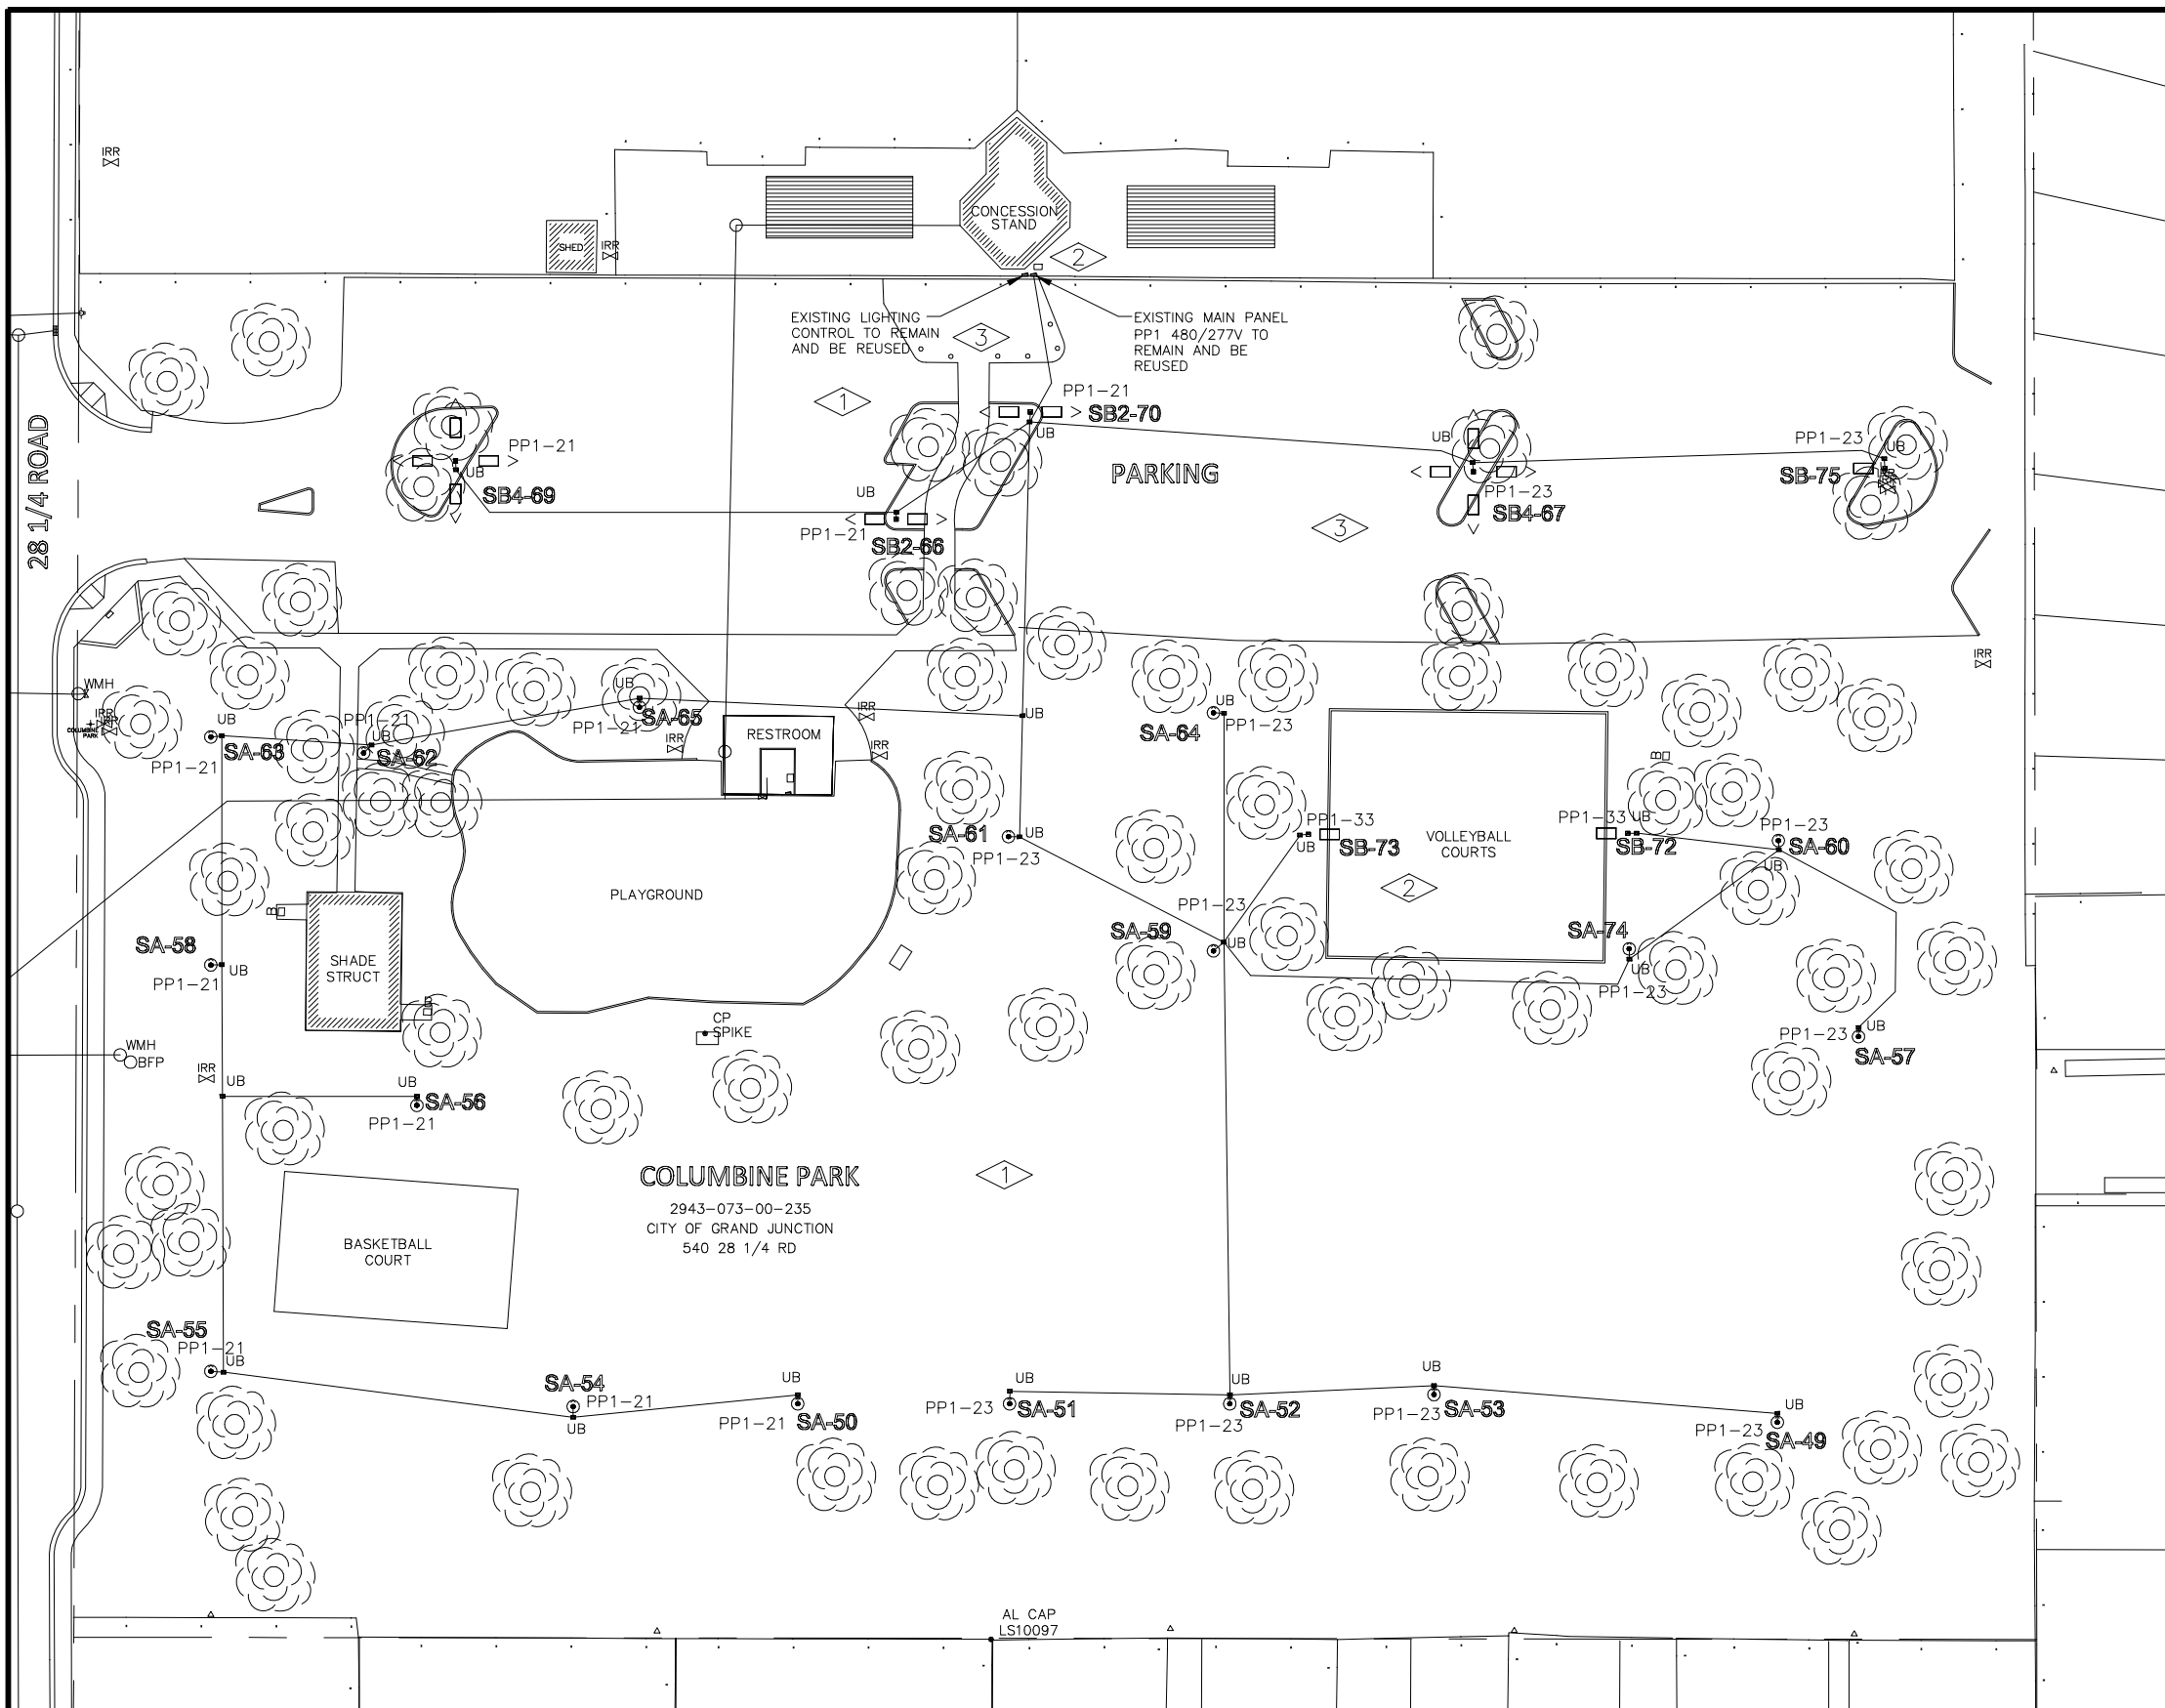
IRR

SHED

IRR

CONCESSION STAND

2

EXISTING LIGHTING CONTROL TO REMAIN AND BE REUSED

3

EXISTING MAIN PANEL PP1 480/277V TO REMAIN AND BE REUSED

28 1/4 ROAD

1

PP1-21

SB2-70

UB

PP1-21

UB

SB4-69

PARKING

UB

PP1-23

UB

SB-75

PP1-23

SB4-67

UB

PP1-21

SB2-66

3

WMH

IRR

IRR

UB

PP1-21

SA-65

RESTROOM

IRR

UB

UB

SA-64

PP1-23

UB

SA-63

PP1-21

PP1-21

UB

SA-62

PP1-21

IRR

IRR

SA-61

UB

PP1-23

PP1-33

UB

SB-73

VOLLEYBALL COURTS

PP1-33

UB

SB-72

PP1-23

SA-60

UB

PLAYGROUND

PP1-23

SA-59

UB

2

SA-74

UB

PP1-23

SA-58

UB

PP1-21

SHADE STRUCT

CP SPIKE

PP1-23

UB

SA-57

WMH

BFP

IRR

UB

UB

SA-56

PP1-21

COLUMBINE PARK

2943-073-00-235

CITY OF GRAND JUNCTION

540 28 1/4 RD

1

BASKETBALL COURT

SA-55

PP1-21

UB

SA-54

PP1-21

UB

UB

PP1-21

SA-50

UB

PP1-23

SA-51

UB

SA-52

PP1-23

UB

PP1-23

SA-53

UB

PP1-23

SA-49

AL CAP LS10097